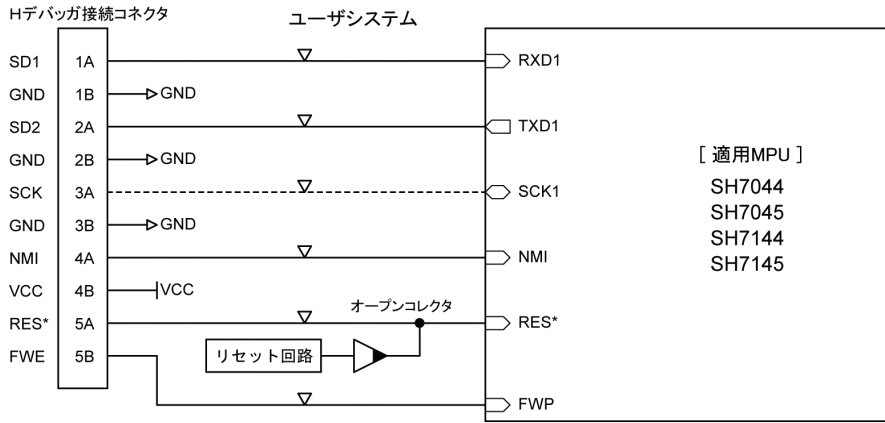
Hデバッガ接続コネクタ

ユーザシステム

SD1 1A
GND 1B GND
SD2 2A
GND 2B GND
SCK 3A
GND 3B GND
NMI 4A
VCC 4B VCC
RES* 5A
FWE 5B

オープンコレクタ

リセット回路

RXD1
TXD1
SCK1
NMI
RES*
FWP

[ 適用MPU ]
SH7044
SH7045
SH7144
SH7145